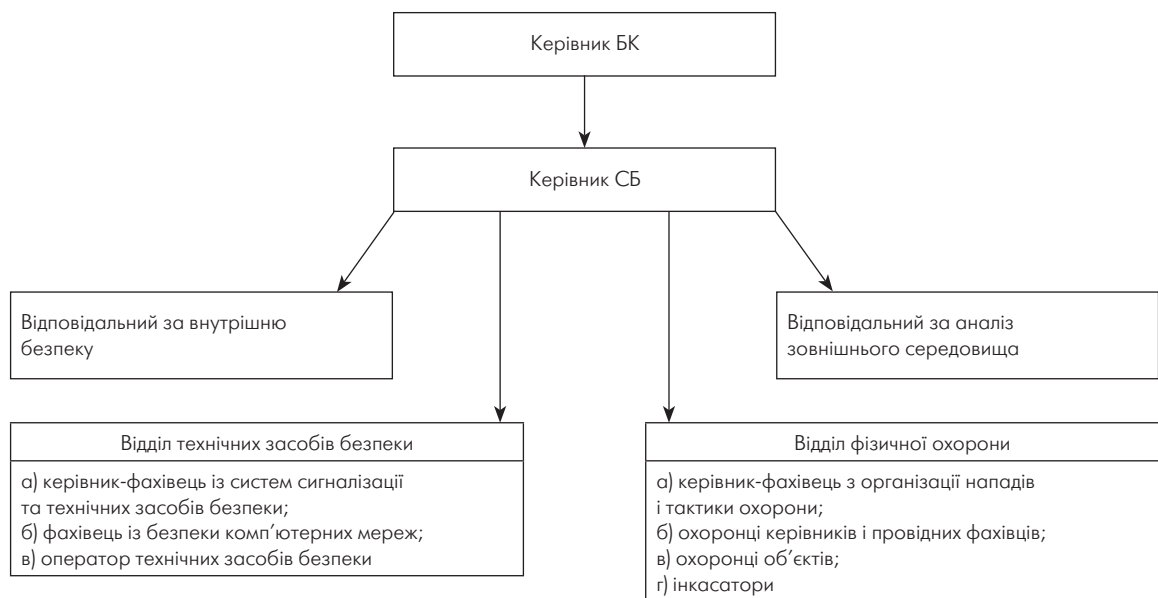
Керівник БК

Керівник СБ

Відповідальний за внутрішню безпеку

Відповідальний за аналіз зовнішнього середовища

Відділ технічних засобів безпеки

а) керівник-фахівець із систем сигналізації та технічних засобів безпеки;
б) фахівець із безпеки комп'ютерних мереж;
в) оператор технічних засобів безпеки

Відділ фізичної охорони

а) керівник-фахівець з організації нападів і тактики охорони;
б) охоронці керівників і провідних фахівців;
в) охоронці об'єктів;
г) інкасатори